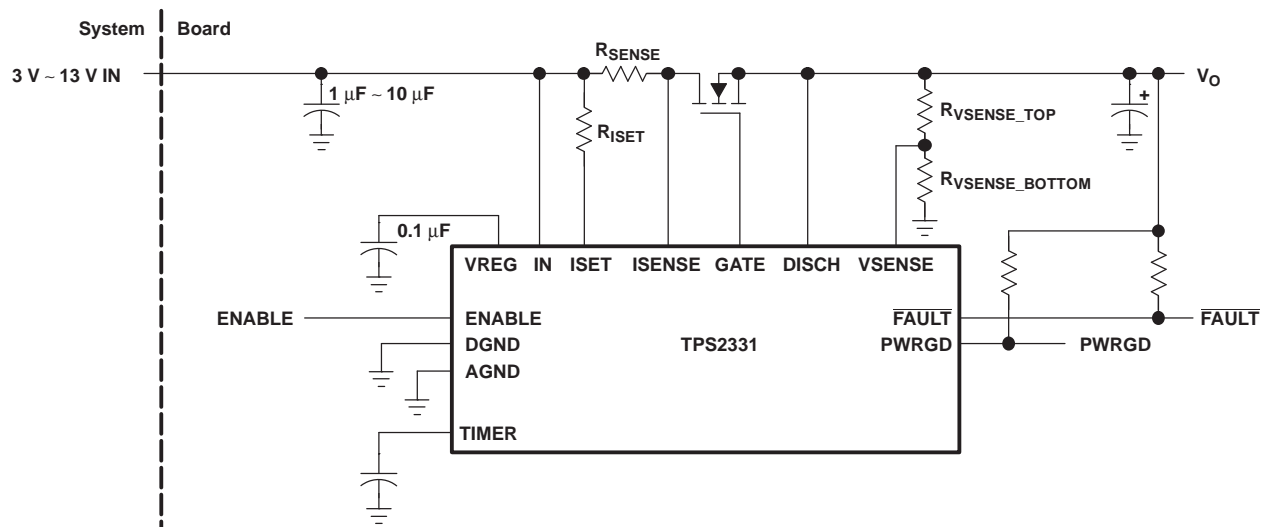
System
Board
3 V ~ 13 V IN
$1\ \mu F \sim 10\ \mu F$
$R_{SENSE}$
$R_{ISET}$
$R_{VSENSE\_TOP}$
$R_{VSENSE\_BOTTOM}$
$V_O$
+
$0.1\ \mu F$
VREG IN ISET ISENSE GATE DISCH VSENSE
ENABLE
ENABLE
DGND
AGND
TIMER
TPS2331
$\overline{FAULT}$
PWRGD
$\overline{FAULT}$
PWRGD